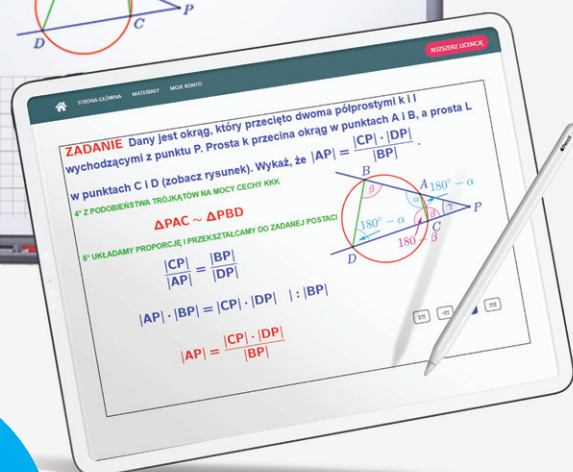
D
C
P

ROZSZERZ LICENCJĘ

STRONA GŁÓWNA MATERIAŁY MOJE KONTO

ZADANIE Dany jest okrąg, który przecięto dwoma półprostymi k i l wychodzącymi z punktu P. Prosta k przecina okrąg w punktach A i B, a prosta L w punktach C i D (zobacz rysunek). Wykaż, że $|AP| = \frac{|CP| \cdot |DP|}{|BP|}$.

4° Z PODOBIEŃSTWA TRÓJKĄTÓW NA MOCY CECHY KKK

$\Delta PAC \sim \Delta PBD$

5° UKŁADAMY PROPORCJĘ I PRZEKSZTAŁCAMY DO ZADANEJ POSTACI

$\frac{|CP|}{|AP|} = \frac{|BP|}{|DP|}$

$|AP| \cdot |BP| = |CP| \cdot |DP| \quad | : |BP|$

$|AP| = \frac{|CP| \cdot |DP|}{|BP|}$

B
$\beta$
A
$180° - \alpha$
$\alpha$
$\beta$
$180° - \alpha$
$\alpha$
$\alpha$
$\beta$
P
C
$180° - \alpha$
D